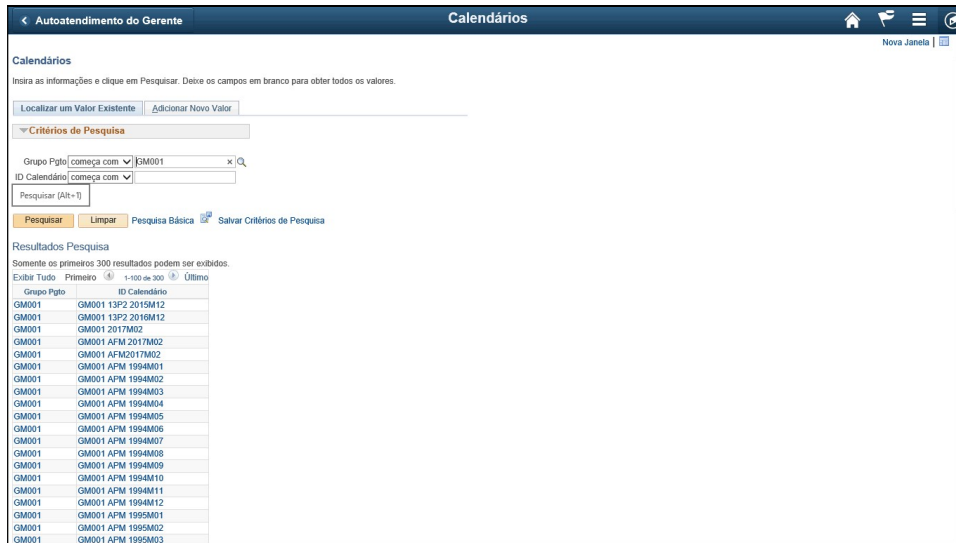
< Autoatendimento do Gerente

Calendários

Nova Janela |

Calendários

Insira as informações e clique em Pesquisar. Deixe os campos em branco para obter todos os valores.

Localizar um Valor Existente | Adicionar Novo Valor

Critérios de Pesquisa

Grupo Pgto começa com GM001

ID Calendário começa com

Pesquisar (Alt+1)

Pesquisar Limpar Pesquisa Básica Salvar Critérios de Pesquisa

Resultados Pesquisa

Somente os primeiros 300 resultados podem ser exibidos.

Exibir Tudo Primeiro 1-100 de 300 Último

| Grupo Pgto | ID Calendário |
|---|---|
| GM001 | GM001 13P2 2015M12 |
| GM001 | GM001 13P2 2016M12 |
| GM001 | GM001 2017M02 |
| GM001 | GM001 AFM 2017M02 |
| GM001 | GM001 AFM2017M02 |
| GM001 | GM001 APM 1994M01 |
| GM001 | GM001 APM 1994M02 |
| GM001 | GM001 APM 1994M03 |
| GM001 | GM001 APM 1994M04 |
| GM001 | GM001 APM 1994M05 |
| GM001 | GM001 APM 1994M06 |
| GM001 | GM001 APM 1994M07 |
| GM001 | GM001 APM 1994M08 |
| GM001 | GM001 APM 1994M09 |
| GM001 | GM001 APM 1994M10 |
| GM001 | GM001 APM 1994M11 |
| GM001 | GM001 APM 1994M12 |
| GM001 | GM001 APM 1995M01 |
| GM001 | GM001 APM 1995M02 |
| GM001 | GM001 APM 1995M03 |